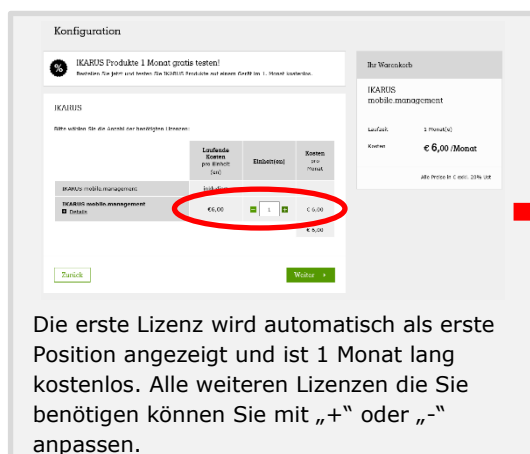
Konfiguration

IKARUS Produkte 1 Monat gratis testen!

Bestellen Sie jetzt und testen Sie IKARUS Produkte auf einem Gerät im 1. Monat kostenlos.

IKARUS

Bitte wählen Sie die Anzahl der benötigten Lizenzen:

| | Laufende Kosten pro Einheit (St) | Einheit(en) | Kosten pro Monat |
|---|---|---|---|
| IKARUS mobile.management | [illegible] | | |
| IKARUS mobile.management Details | €6,00 | - 1 + | € 6,00 |
| | | | € 6,00 |

Zurück

Weiter

Ihr Warenkorb

IKARUS mobile.management

Laufzeit 1 Monat(e)

Kosten € 6,00 /Monat

Alle Preise in € exkl. 20% Ust

Die erste Lizenz wird automatisch als erste Position angezeigt und ist 1 Monat lang kostenlos. Alle weiteren Lizenzen die Sie benötigen können Sie mit „+“ oder „-“ anpassen.